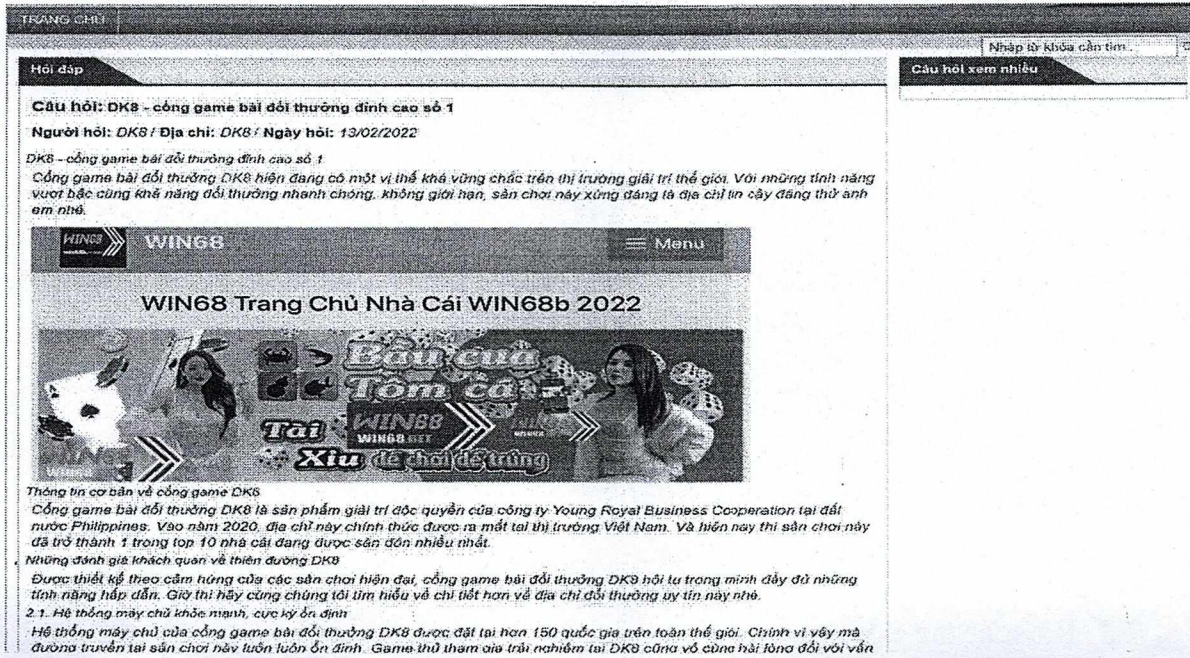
TRANG CHỦ

Nhập từ khóa cần tìm...

Hỏi đáp

Câu hỏi xem nhiều

Câu hỏi: DK8 - cổng game bài đổi thưởng đỉnh cao số 1

Người hỏi: DK8 / Địa chỉ: DK8 / Ngày hỏi: 13/02/2022

DK8 - cổng game bài đổi thưởng đỉnh cao số 1

Cổng game bài đổi thưởng DK8 hiện đang có một vị thế khá vững chắc trên thị trường giải trí thế giới. Với những tính năng vượt bậc cùng khả năng đổi thưởng nhanh chóng, không giới hạn, sân chơi này xứng đáng là địa chỉ tin cậy đáng thử anh em nhé.

WIN68

Menu

WIN68 Trang Chủ Nhà Cái WIN68b 2022

Bầu cua Tôm cá Tài Xỉu dễ chơi dễ trúng

WIN68

WIN68.BET

Thông tin cơ bản về cổng game DK8

Cổng game bài đổi thưởng DK8 là sản phẩm giải trí độc quyền của công ty Young Royal Business Cooperation tại đất nước Philippines. Vào năm 2020, địa chỉ này chính thức được ra mắt tại thị trường Việt Nam. Và hiện nay thì sân chơi này đã trở thành 1 trong top 10 nhà cái đang được săn đón nhiều nhất.

Những đánh giá khách quan về thiên đường DK8

Được thiết kế theo cảm hứng của các sân chơi hiện đại, cổng game bài đổi thưởng DK8 hội tụ trong mình đầy đủ những tính năng hấp dẫn. Giờ thì hãy cùng chúng tôi tìm hiểu về chi tiết hơn về địa chỉ đổi thưởng uy tín này nhé.

2.1. Hệ thống máy chủ khỏe mạnh, cực kỳ ổn định

Hệ thống máy chủ của cổng game bài đổi thưởng DK8 được đặt tại hơn 150 quốc gia trên toàn thế giới. Chính vì vậy mà đường truyền tại sân chơi này luôn luôn ổn định. Game thủ tham gia trải nghiệm tại DK8 cũng vô cùng hài lòng đối với vấn